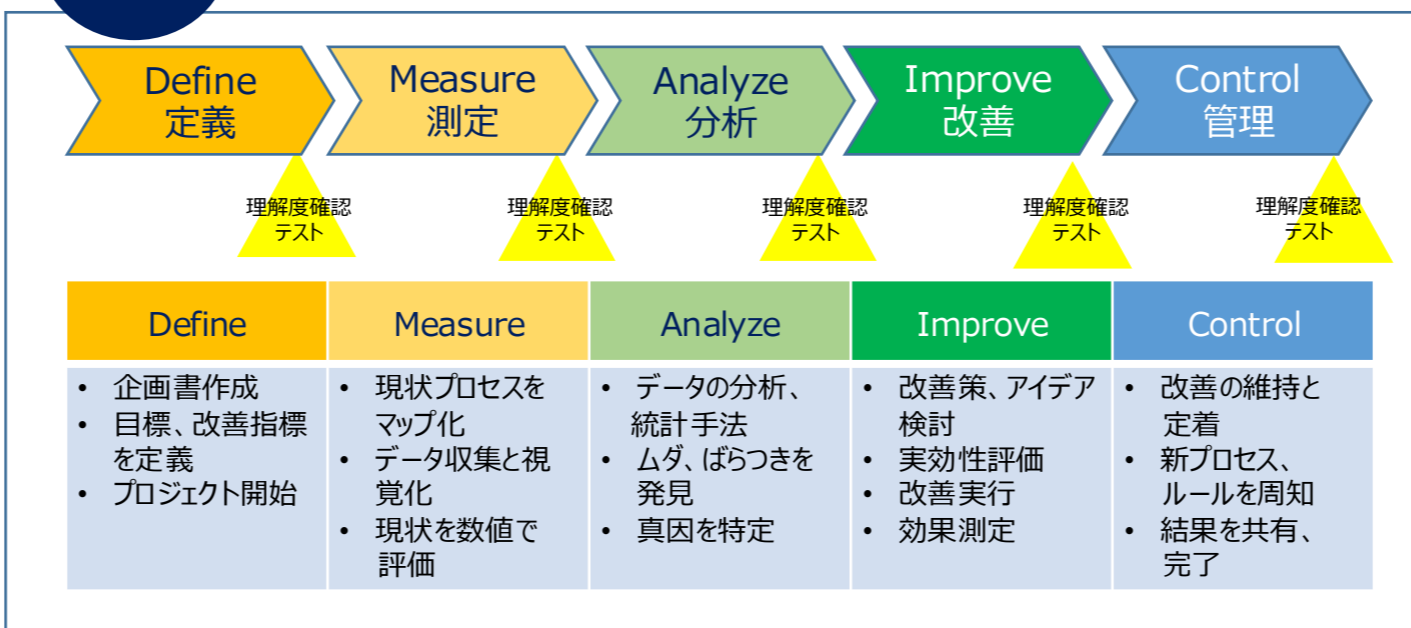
Define
定義

Measure
測定

Analyze
分析

Improve
改善

Control
管理

理解度確認テスト

理解度確認テスト

理解度確認テスト

理解度確認テスト

理解度確認テスト

| Define | Measure | Analyze | Improve | Control |
|---|---|---|---|---|
| • 企画書作成<br>• 目標、改善指標を定義<br>• プロジェクト開始 | • 現状プロセスをマップ化<br>• データ収集と視覚化<br>• 現状を数値で評価 | • データの分析、統計手法<br>• ムダ、ばらつきを発見<br>• 真因を特定 | • 改善策、アイデア検討<br>• 実効性評価<br>• 改善実行<br>• 効果測定 | • 改善の維持と定着<br>• 新プロセス、ルールを周知<br>• 結果を共有、完了 |